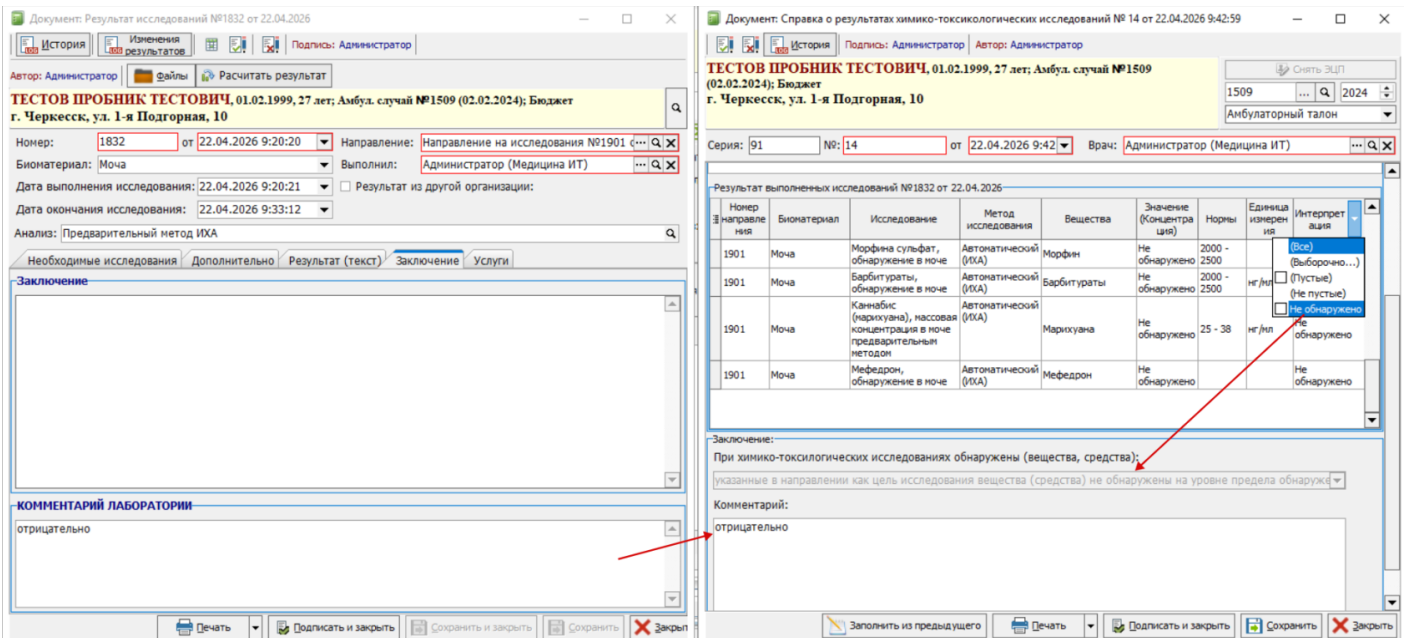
Документ: Результат исследований №1832 от 22.04.2026

История | Изменения результатов | Подпись: Администратор

Автор: Администратор | Файлы | Расчитать результат

ТЕСТОВ ПРОБНИК ТЕСТОВИЧ, 01.02.1999, 27 лет; Амбул. случай №1509 (02.02.2024); Бюджет
г. Черкесск, ул. 1-я Подгорная, 10

Номер: 1832 от 22.04.2026 9:20:20
Направление: Направление на исследования №1901
Биоматериал: Моча
Выполнил: Администратор (Медицина ИТ)
Дата выполнения исследования: 22.04.2026 9:20:21
Результат из другой организации:
Дата окончания исследования: 22.04.2026 9:33:12
Анализ: Предварительный метод ИХА

Необходимые исследования | Дополнительно | Результат (текст) | Заключение | Услуги

Заключение

КОММЕНТАРИЙ ЛАБОРАТОРИИ
отрицательно

Печать | Подписать и закрыть | Сохранить и закрыть | Сохранить | Закрыть

Документ: Справка о результатах химико-токсикологических исследований № 14 от 22.04.2026 9:42:59

История | Подпись: Администратор | Автор: Администратор

ТЕСТОВ ПРОБНИК ТЕСТОВИЧ, 01.02.1999, 27 лет; Амбул. случай №1509 (02.02.2024); Бюджет
г. Черкесск, ул. 1-я Подгорная, 10

Снять ЭЦП
1509 | 2024
Амбулаторный талон

Серия: 91 №: 14 от 22.04.2026 9:42 Врач: Администратор (Медицина ИТ)

Результат выполненных исследований №1832 от 22.04.2026

| Номер направления | Биоматериал | Исследование | Метод исследования | Вещества | Значение (Концентрация) | Нормы | Единица измерения | Интерпретация |
|---|---|---|---|---|---|---|---|---|
| 1901 | Моча | Морфина сульфат, обнаружение в моче | Автоматический (ИХА) | Морфин | Не обнаружено | 2000 - 2500 | | |
| 1901 | Моча | Барбитураты, обнаружение в моче | Автоматический (ИХА) | Барбитураты | Не обнаружено | 2000 - 2500 | нг/мл | |
| 1901 | Моча | Каннабис (марихуана), массовая концентрация в моче предварительным методом | Автоматический (ИХА) | Марихуана | Не обнаружено | 25 - 38 | нг/мл | Не обнаружено |
| 1901 | Моча | Мефедрон, обнаружение в моче | Автоматический (ИХА) | Мефедрон | Не обнаружено | | | Не обнаружено |

(Все)
(Выборочно...)
(Пустые)
(Не пустые)
Не обнаружено

Заключение:
При химико-токсилогических исследованиях обнаружены (вещества, средства):
указанные в направлении как цель исследования вещества (средства) не обнаружены на уровне предела обнаруже
Комментарий:
отрицательно

Заполнить из предыдущего | Печать | Подписать и закрыть | Сохранить | Закрыть